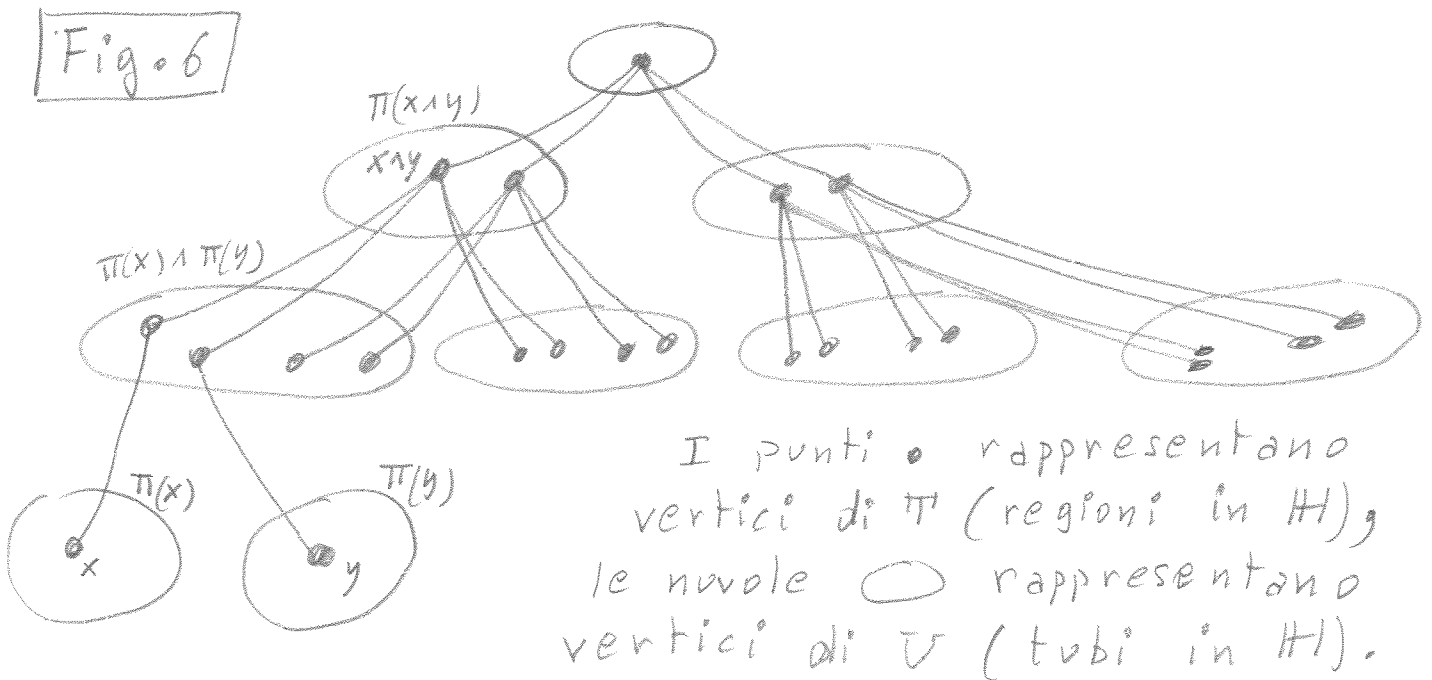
Fig. 6

$\pi(x \wedge y)$

$x \wedge y$

$\pi(x) \wedge \pi(y)$

$\pi(x)$

$\pi(y)$

$x$

$y$

I punti • rappresentano vertici di $\pi$ (regioni in $\mathbb{H}$), le nuvole ⬭ rappresentano vertici di $\mathcal{T}$ (tubi in $\mathbb{H}$).